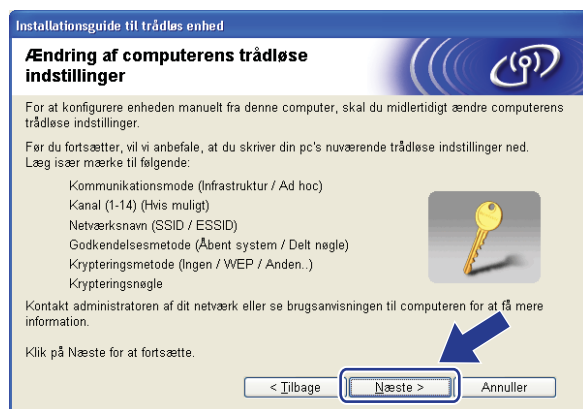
Installationsguide til trådløs enhed

Ændring af computerens trådløse indstillinger

For at konfigurere enheden manuelt fra denne computer, skal du midlertidigt ændre computerens trådløse indstillinger.

Før du fortsætter, vil vi anbefale, at du skriver din pc's nuværende trådløse indstillinger ned. Læg især mærke til følgende:

Kommunikationsmode (Infrastruktur / Ad hoc)
Kanal (1-14) (Hvis muligt)
Netværksnavn (SSID / ESSID)
Godkendelsesmetode (Åbent system / Delt nøgle)
Krypteringsmetode (Ingen / WEP / Anden..)
Krypteringsnøgle

Kontakt administratoren af dit netværk eller se brugsanvisningen til computeren for at få mere information.

Klik på Næste for at fortsætte.

< Tilbage | Næste > | Annuller